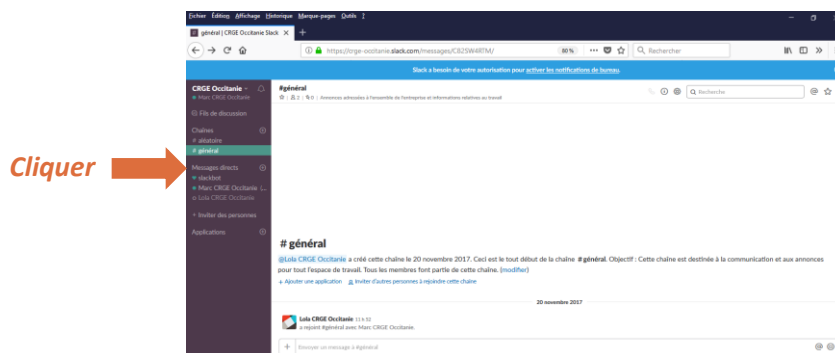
Cliquer

Fichier Édition Affichage Historique Marque-pages Outils ?

général | CRGE Occitanie Slack

https://crge-occitanie.slack.com/messages/C82SW4RTM/

80 %

Rechercher

Slack a besoin de votre autorisation pour activer les notifications de bureau.

CRGE Occitanie

Marc CRGE Occitanie

Fils de discussion

Chaînes

# aléatoire

# général

Messages directs

slackbot

Marc CRGE Occitanie (...

Lola CRGE Occitanie

+ Inviter des personnes

Applications

#général

2 | 0 | Annonces adressées à l'ensemble de l'entreprise et informations relatives au travail

Rechercher

# général

@Lola CRGE Occitanie a créé cette chaîne le 20 novembre 2017. Ceci est le tout début de la chaîne # général. Objectif : Cette chaîne est destinée à la communication et aux annonces pour tout l'espace de travail. Tous les membres font partie de cette chaîne. (modifier)

+ Ajouter une application   Inviter d'autres personnes à rejoindre cette chaîne

20 novembre 2017

Lola CRGE Occitanie 11 h 32

a rejoint #général avec Marc CRGE Occitanie.

Envoyer un message à #général